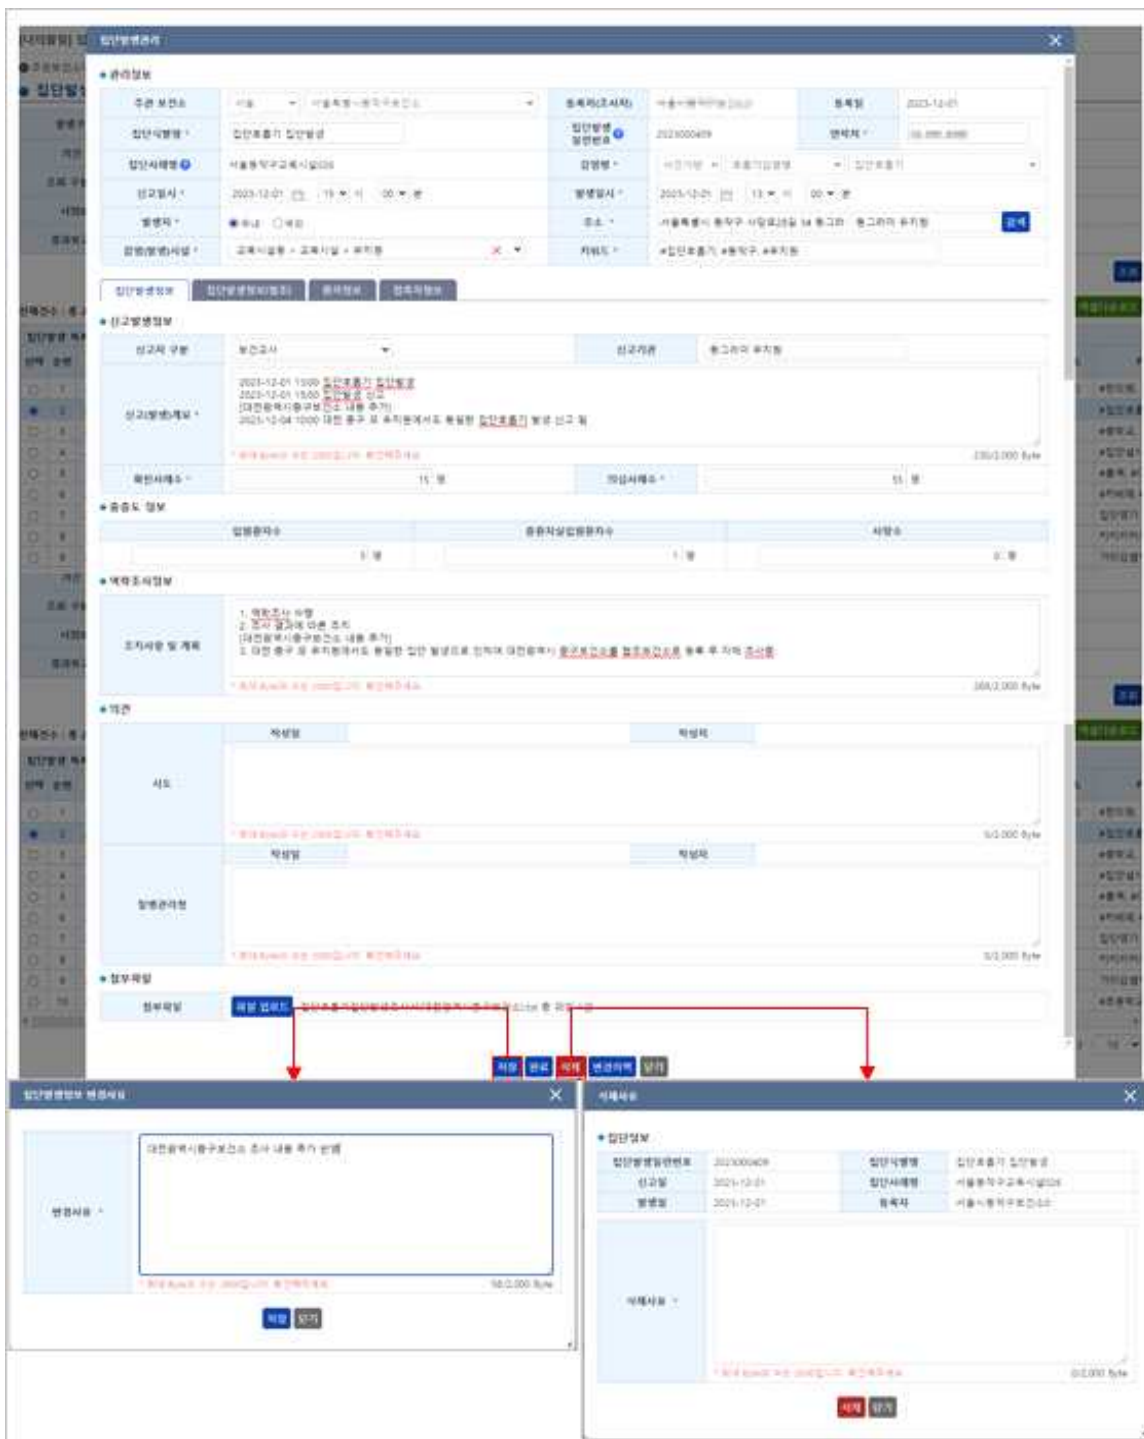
집단발생관리

● 관리정보

| 주관 보건소 | 서울 서울특별시 동작구보건소 | 등록자(조사자) | 서울시동작구보건소 | 등록일 | 2023-12-01 |
|---|---|---|---|---|---|
| 집단식별명 * | 집단호흡기 집단발생 | 집단발생 일련번호 | 2023000409 | 연락처 * | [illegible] |
| 집단사례명 | 서울동작구교육시설026 | 감염병 * | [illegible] 호흡기감염병 집단호흡기 | | |
| 신고일시 * | 2023-12-01 15 시 00 분 | 발생일시 * | 2023-12-01 15 시 00 분 | | |
| 발생지 * | ● 국내 ○ 국외 | 주소 * | 서울특별시 동작구 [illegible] 동그라미 유치원 | | 검색 |
| 감염발생시설 * | 교육시설등 > 교육시설 > 유치원 | 키워드 * | #집단호흡기 #동작구 #유치원 | | |

집단발생정보 | 집단발생정보(변경) | 환자정보 | 접촉자정보

● 신고발생정보

| 신고자 구분 | 보건교사 | 신고기관 | 동그라미 유치원 |
|---|---|---|---|
| 신고(발생)개요 * | 2023-12-01 15:00 집단호흡기 집단발생<br>2023-12-01 15:00 집단발생 신고<br>(대전광역시중구보건소 내용 추가)<br>2023-12-04 10:00 대전 중구 ○ 유치원에서도 동일한 집단호흡기 발생 신고 됨 | | |
| 확인사례수 * | 11 명 | 의심사례수 * | 11 명 |

* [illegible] 230/2,000 Byte

● 중증도 정보

| 입원환자수 | 중환자실입원환자수 | 사망수 |
|---|---|---|
| 1 명 | 1 명 | 0 명 |

● 역학조사정보

| 조치사항 및 계획 | 1. 역학조사 시행<br>2. 조사 결과에 따른 조치<br>(대전광역시중구보건소 내용 추가)<br>3. 대전 중구 ○ 유치원에서도 동일한 집단 발생으로 인하여 대전광역시 중구보건소를 협조보건소로 등록 후 지역 조사함 |
|---|---|

* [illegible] 268/2,000 Byte

● 의견

| 시도 | 작성일 | | 작성자 | |
|---|---|---|---|---|
| 질병관리청 | 작성일 | | 작성자 | |

0/2,000 Byte
0/2,000 Byte

● 첨부파일

첨부파일 | 파일 업로드 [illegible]

저장 완료 삭제 변경이력 닫기

집단발생정보 변경사유

변경사유 * | 대전광역시중구보건소 조사 내용 추가 반영

58/2,000 Byte

저장 닫기

삭제사유

● 집단정보

| 집단발생일련번호 | 2023000409 | 집단식별명 | 집단호흡기 집단발생 |
|---|---|---|---|
| 신고일 | 2023-12-01 | 집단사례명 | 서울동작구교육시설026 |
| 발생일 | 2023-12-01 | 등록자 | 서울시동작구보건소 |

삭제사유 *

0/2,000 Byte

삭제 닫기